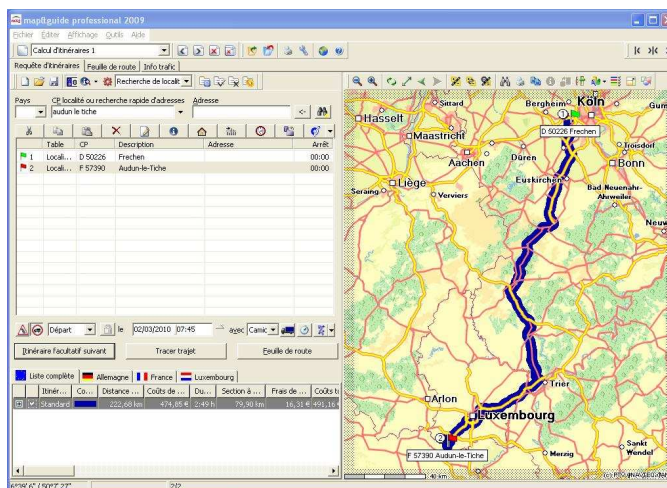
map&guide professional 2009

Fichier Editer Affichage Outils Aide

Calcul d'itinéraires 1

Requête d'itinéraires | Feuille de route | Info trafic

Recherche de localit

Pays | CP localité ou recherche rapide d'adresses | Adresse

audun le tiche

| | Table | CP | Description | Adresse | Arrêt |
|---|---|---|---|---|---|
| 1 | Locali... | D 50226 | Frechen | | 00:00 |
| 2 | Locali... | F 57390 | Audun-le-Tiche | | 00:00 |

Départ | le 02/03/2010 07:45 | avec Camio

Itinéraire facultatif suivant | Tracer trajet | Feuille de route

Liste complète | Allemagne | France | Luxembourg

| | Itiné... | Co... | Distance ... | Coûts de ... | Du... | Section à ... | Frais de ... | Coûts t... |
|---|---|---|---|---|---|---|---|---|
| | Standard | | 222,68 km | 474,85 € | 2:49 h | 79,90 km | 16,31 € | 491,16 |

6°38' 6" / 50°7' 27"

2/2

Hasselt
Sittard
Bergheim
Köln
D 50226 Frechen
Maastricht
Aachen
Düren
Bonn
Troisdorf
Liège
Seraing
Verviers
Euskirchen
Bad Neuenahr-Ahrweiler
Neuw
Trier
Arlon
Luxembourg
F 57390 Audun-le-Tiche
Merzig
Sankt Wendel
40 km
PTV/NAVTEQ